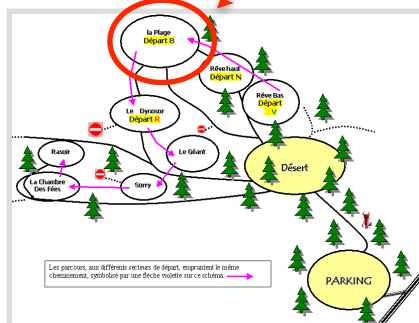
la Plage
Départ B

Rêve haut
Départ N

Rêve Bas
Départ
V

Le Dynosor
Départ R

Le Géant

Rasoir

La Chambre
Des Fées

Sorry

Désert

PARKING

Les parcours, aux différents secteurs de départ, empruntent le même cheminement, symbolisé par une flèche violette sur ce schéma.